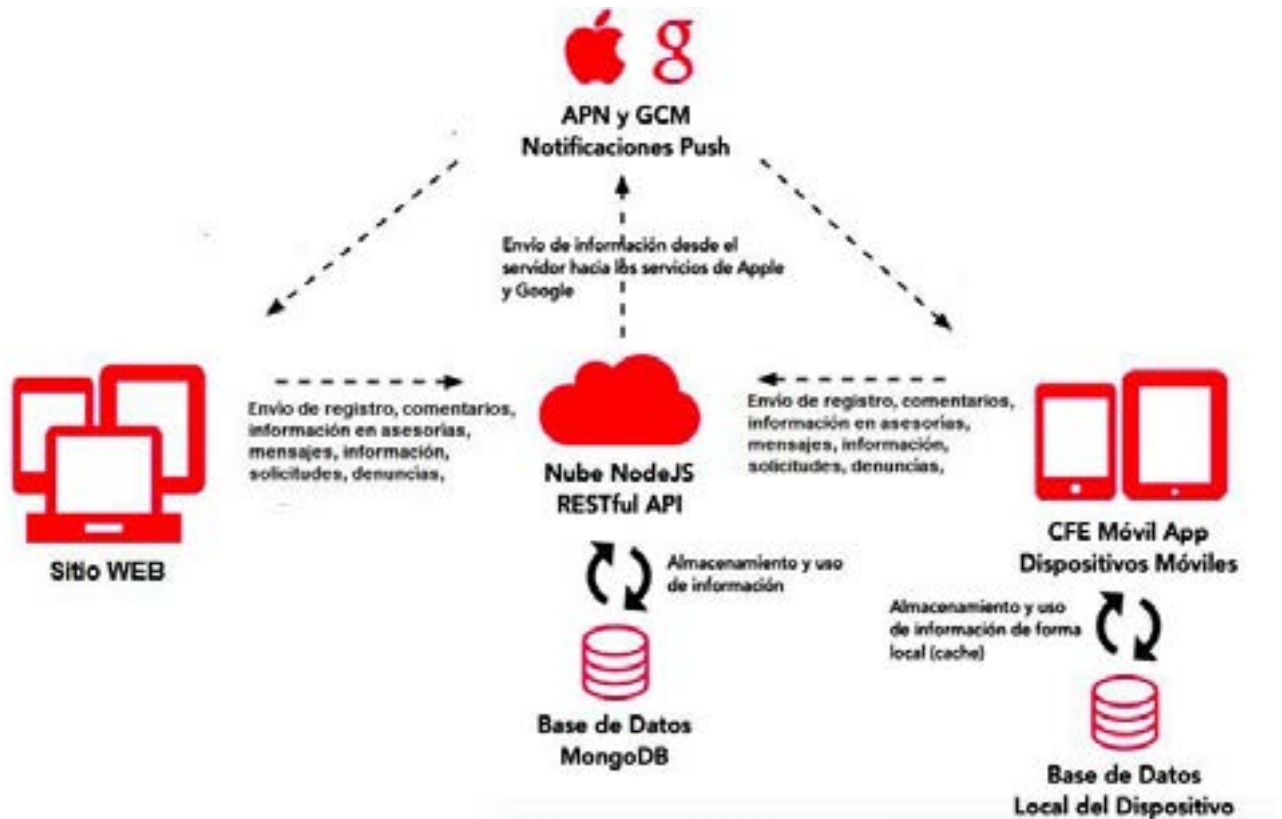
g

APN y GCM
Notificaciones Push

Envio de información desde el servidor hacia los servicios de Apple y Google

Envio de registro, comentarios, información en asesorias, mensajes, información, solicitudes, denuncias,

Nube NodeJS
RESTful API

Envio de registro, comentarios, información en asesorias, mensajes, información, solicitudes, denuncias,

Sitio WEB

CFE Móvil App
Dispositivos Móviles

Almacenamiento y uso de información

Almacenamiento y uso de información de forma local (cache)

Base de Datos
MongoDB

Base de Datos
Local del Dispositivo